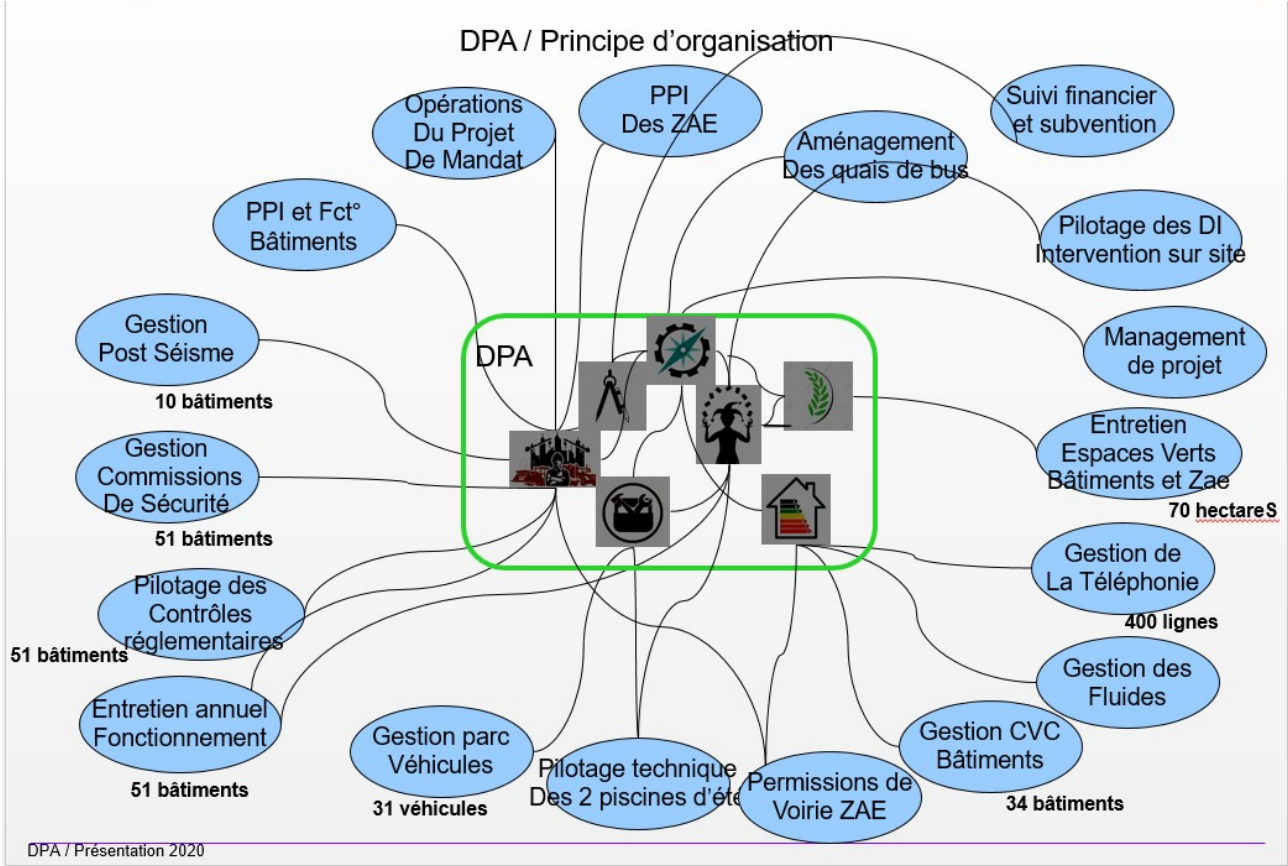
DPA / Principe d'organisation

Opérations Du Projet De Mandat

PPI Des ZAE

Suivi financier et subvention

Aménagement Des quais de bus

PPI et Fct° Bâtiments

Pilotage des DI Intervention sur site

Gestion Post Séisme

10 bâtiments

DPA

Management de projet

Entretien Espaces Verts Bâtiments et Zae

70 hectareS

Gestion Commissions De Sécurité

51 bâtiments

Gestion de La Téléphonie

400 lignes

Pilotage des Contrôles réglementaires

51 bâtiments

Gestion des Fluides

Entretien annuel Fonctionnement

51 bâtiments

Gestion parc Véhicules

31 véhicules

Pilotage technique Des 2 piscines d'été

Permissions de Voirie ZAE

Gestion CVC Bâtiments

34 bâtiments

DPA / Présentation 2020